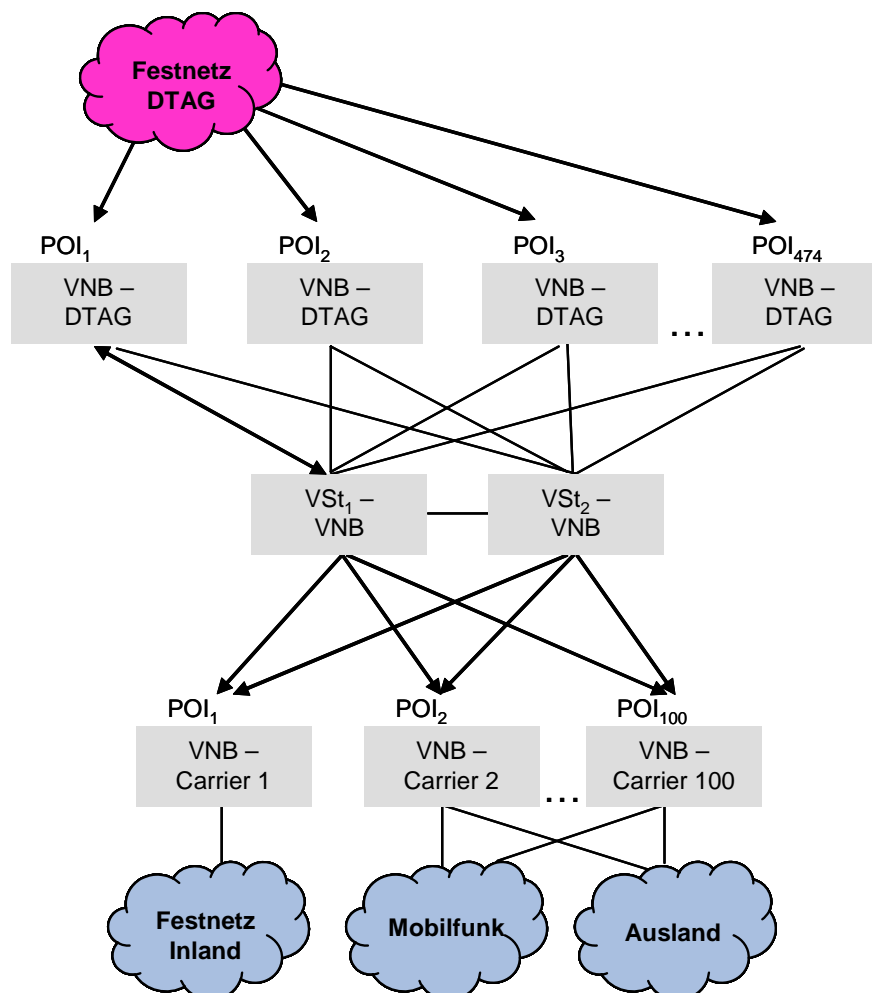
Festnetz DTAG

$POI_1$
VNB – DTAG

$POI_2$
VNB – DTAG

$POI_3$
VNB – DTAG

...

$POI_{474}$
VNB – DTAG

$VSt_1$ – VNB

$VSt_2$ – VNB

$POI_1$
VNB – Carrier 1

$POI_2$
VNB – Carrier 2

...

$POI_{100}$
VNB – Carrier 100

Festnetz Inland

Mobilfunk

Ausland